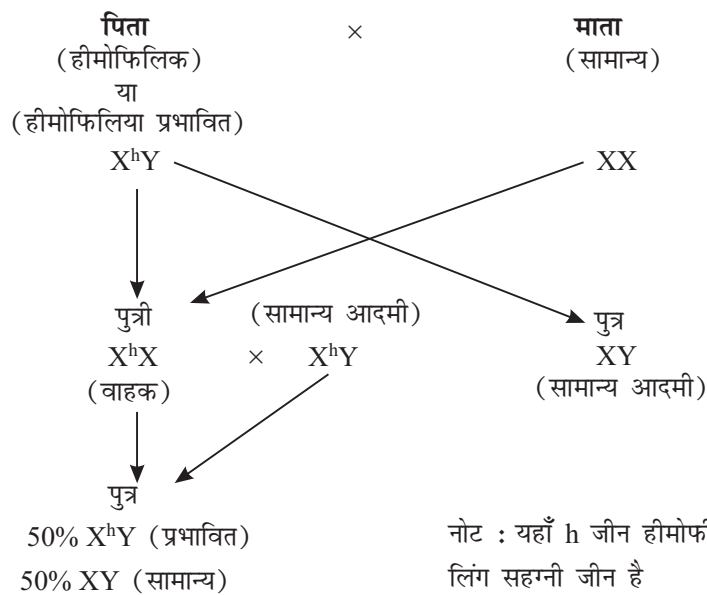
पिता
(हीमोफिलिक)
या
(हीमोफिलिया प्रभावित)
$X^hY$

×

माता
(सामान्य)
XX

पुत्री
$X^hX$
(वाहक)

×

(सामान्य आदमी)
$X^hY$

पुत्र
XY
(सामान्य आदमी)

पुत्र
50% $X^hY$ (प्रभावित)
50% XY (सामान्य)

नोट : यहाँ h जीन हीमोफि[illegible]
लिंग सहग्नी जीन है